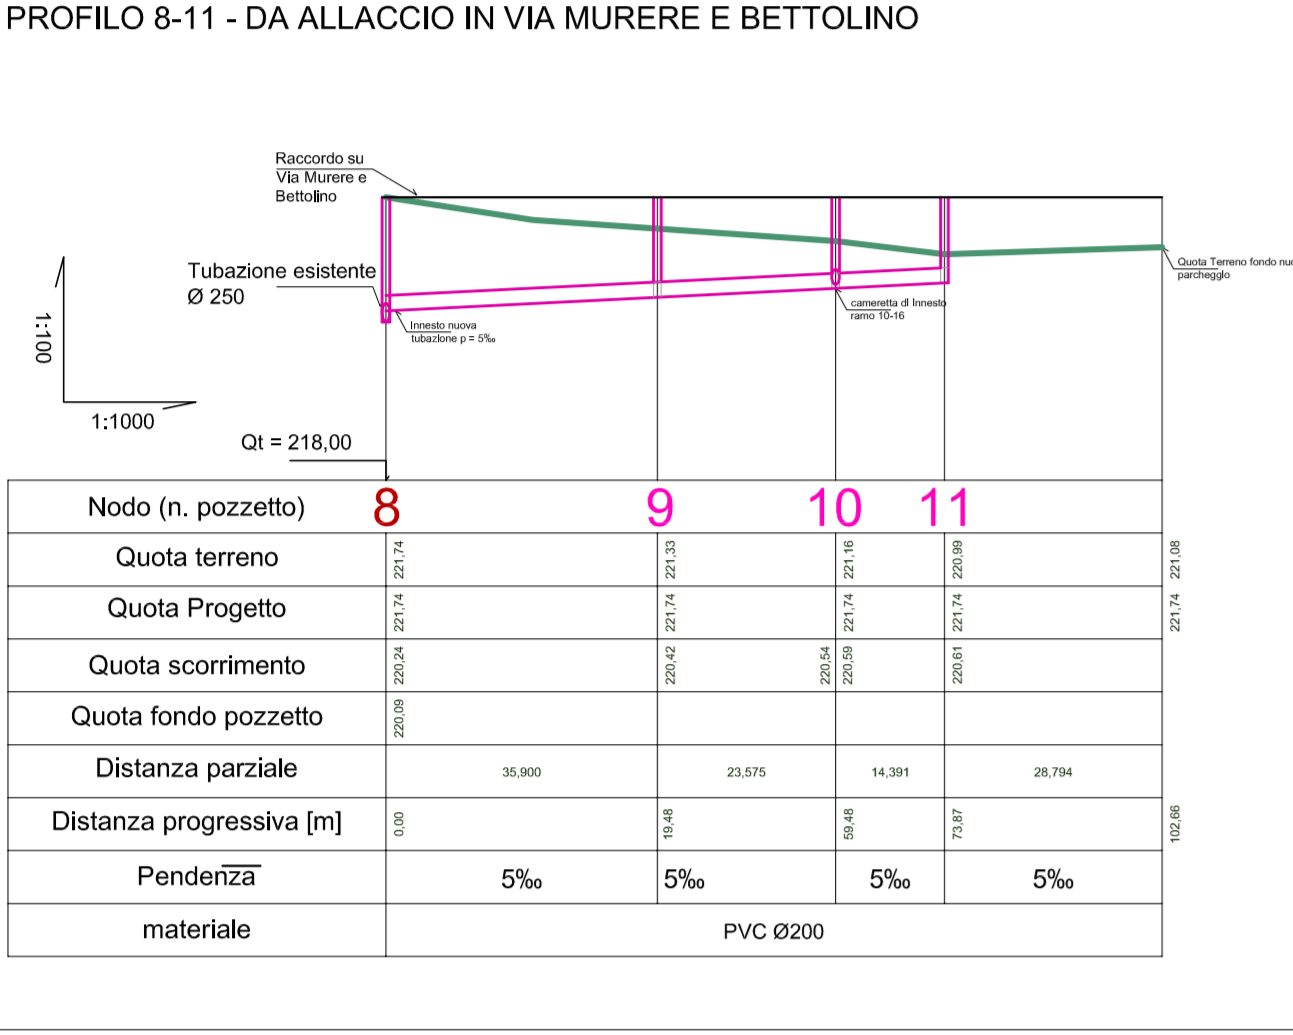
PROFILO 8-11 - DA ALLACCIO IN VIA MURERE E BETTOLINO

Raccordo su Via Murere e Bettolino

Tubazione esistente
Ø 250

Innesto nuova tubazione p = 5‰

cameretta di Innesto ramo 10-16

Quota Terreno fondo nu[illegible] parcheggio

1:100

1:1000

Qt = 218,00

| Nodo (n. pozzetto) | 8 | | 9 | | 10 | | 11 | | |
|---|---|---|---|---|---|---|---|---|---|
| Quota terreno | 221,74 | | 221,33 | | 221,16 | | 220,99 | | 221,08 |
| Quota Progetto | 221,74 | | 221,74 | | 221,74 | | 221,74 | | 221,74 |
| Quota scorrimento | 220,24 | | 220,42 | | 220,54 220,59 | | 220,61 | | |
| Quota fondo pozzetto | 220,09 | | | | | | | | |
| Distanza parziale | | 35,900 | | 23,575 | | 14,391 | | 28,794 | |
| Distanza progressiva [m] | 0,00 | | 19,48 | | 59,48 | | 73,87 | | 102,66 |
| Pendenza | | 5‰ | | 5‰ | | 5‰ | | 5‰ | |
| materiale | PVC Ø200 | | | | | | | | |